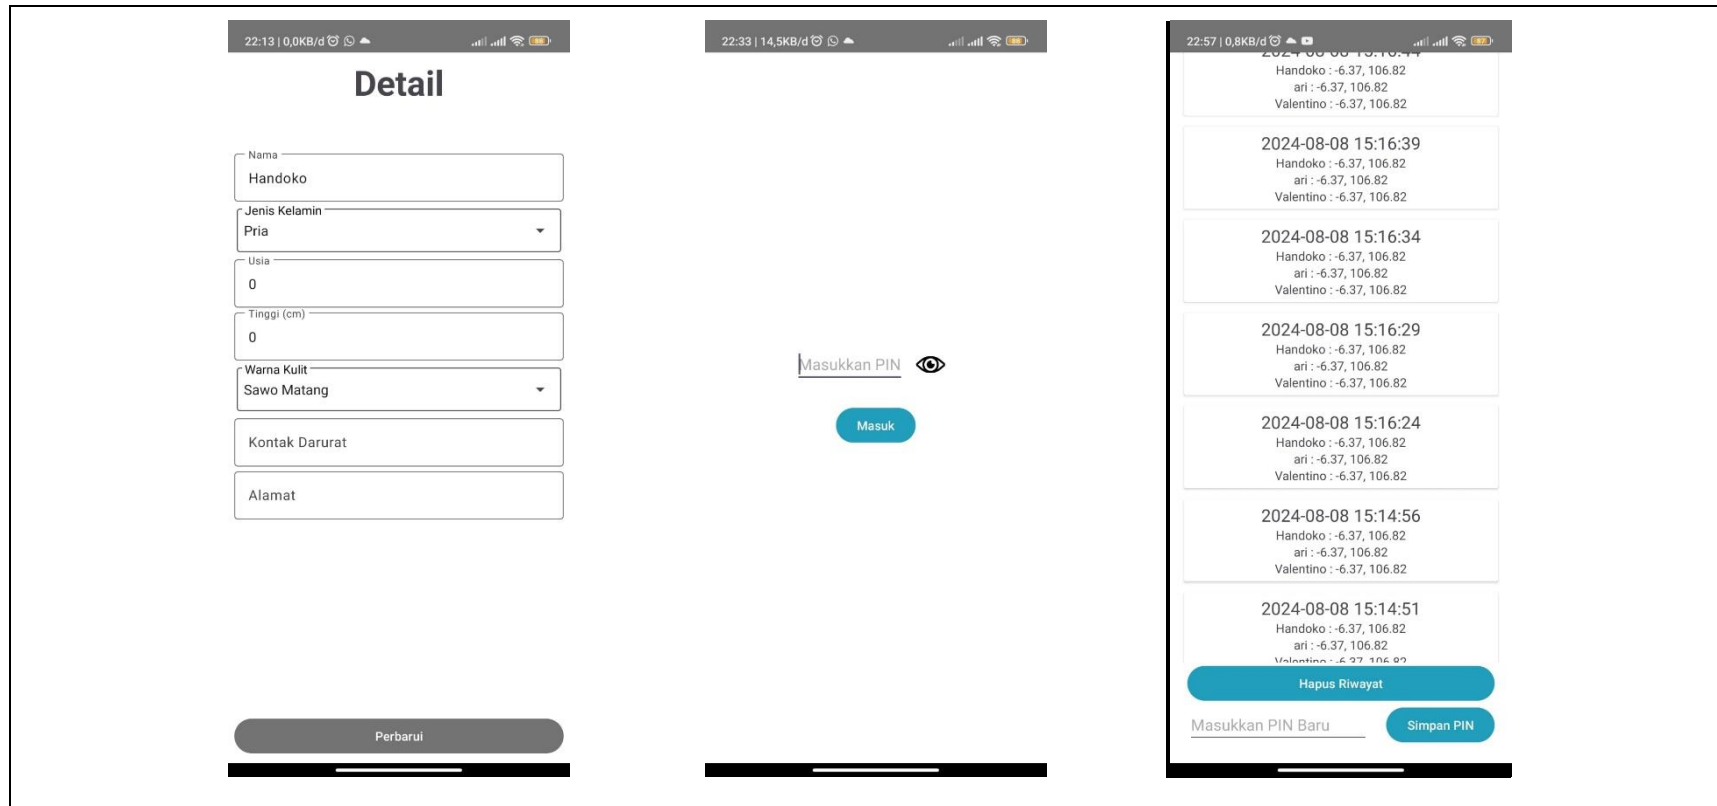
22:13 | 0,0KB/d

Detail

Nama
Handoko

Jenis Kelamin
Pria

Usia
0

Tinggi (cm)
0

Warna Kulit
Sawo Matang

Kontak Darurat

Alamat

Perbarui

22:33 | 14,5KB/d

Masukkan PIN

Masuk

22:57 | 0,8KB/d

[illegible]
Handoko : -6.37, 106.82
ari : -6.37, 106.82
Valentino : -6.37, 106.82

2024-08-08 15:16:39
Handoko : -6.37, 106.82
ari : -6.37, 106.82
Valentino : -6.37, 106.82

2024-08-08 15:16:34
Handoko : -6.37, 106.82
ari : -6.37, 106.82
Valentino : -6.37, 106.82

2024-08-08 15:16:29
Handoko : -6.37, 106.82
ari : -6.37, 106.82
Valentino : -6.37, 106.82

2024-08-08 15:16:24
Handoko : -6.37, 106.82
ari : -6.37, 106.82
Valentino : -6.37, 106.82

2024-08-08 15:14:56
Handoko : -6.37, 106.82
ari : -6.37, 106.82
Valentino : -6.37, 106.82

2024-08-08 15:14:51
Handoko : -6.37, 106.82
ari : -6.37, 106.82
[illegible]

Hapus Riwayat

Masukkan PIN Baru

Simpan PIN